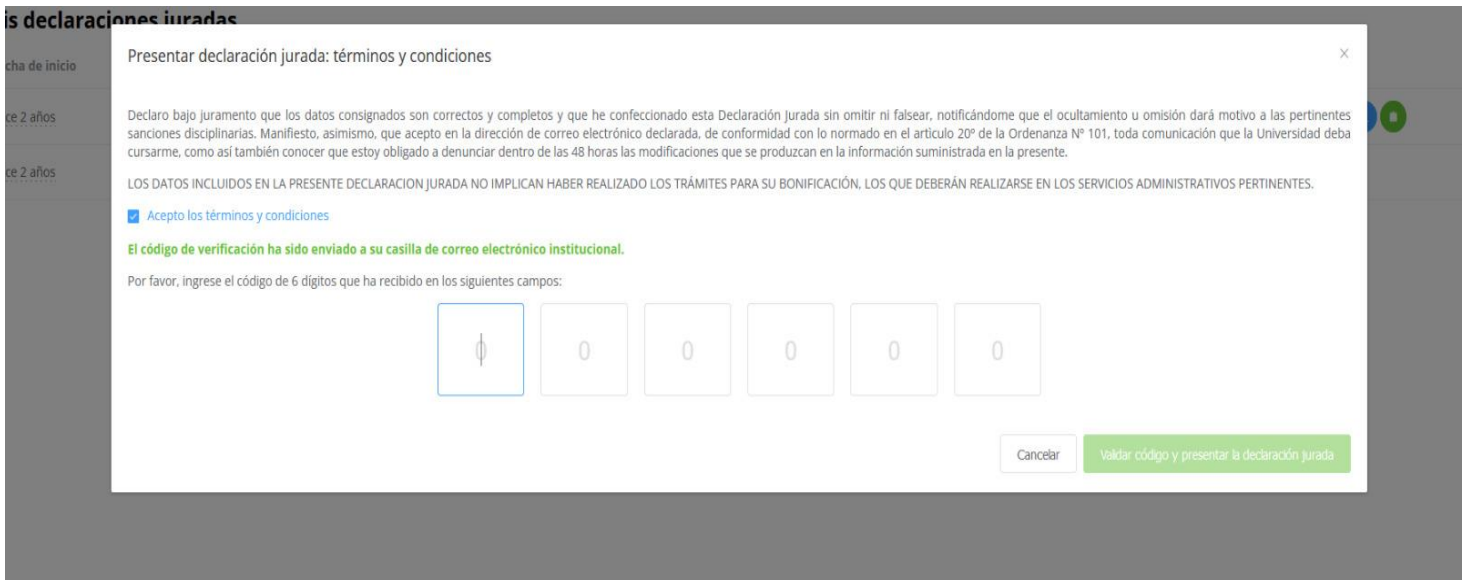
is declaraciones juradas

cha de inicio

ce 2 años

ce 2 años

Presentar declaración jurada: términos y condiciones

×

Declaro bajo juramento que los datos consignados son correctos y completos y que he confeccionado esta Declaración Jurada sin omitir ni falsear, notificándome que el ocultamiento u omisión dará motivo a las pertinentes sanciones disciplinarias. Manifiesto, asimismo, que acepto en la dirección de correo electrónico declarada, de conformidad con lo normado en el artículo 20º de la Ordenanza Nº 101, toda comunicación que la Universidad deba cursarme, como así también conocer que estoy obligado a denunciar dentro de las 48 horas las modificaciones que se produzcan en la información suministrada en la presente.

LOS DATOS INCLUIDOS EN LA PRESENTE DECLARACION JURADA NO IMPLICAN HABER REALIZADO LOS TRÁMITES PARA SU BONIFICACIÓN, LOS QUE DEBERÁN REALIZARSE EN LOS SERVICIOS ADMINISTRATIVOS PERTINENTES.

Acepto los términos y condiciones

El código de verificación ha sido enviado a su casilla de correo electrónico institucional.

Por favor, ingrese el código de 6 dígitos que ha recibido en los siguientes campos:

0 0 0 0 0 0

Cancelar

Validar código y presentar la declaración jurada